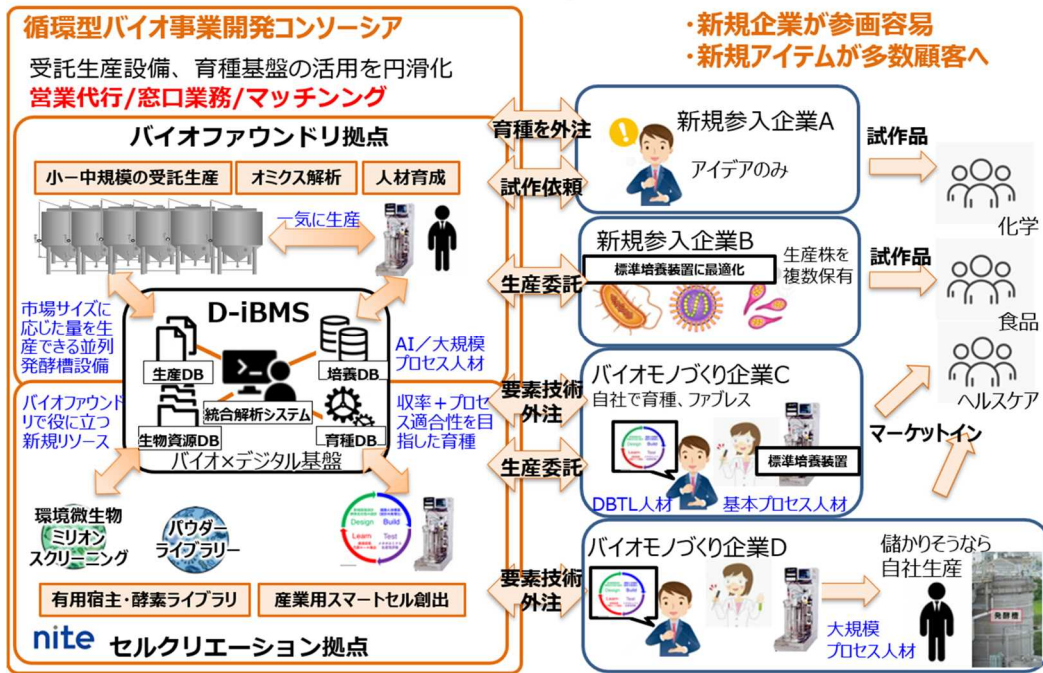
循環型バイオ事業開発コンソーシア

受託生産設備、育種基盤の活用を円滑化

営業代行/窓口業務/マッチンング

・新規企業が参画容易
・新規アイテムが多数顧客へ

バイオファウンドリ拠点

小ー中規模の受託生産

オミクス解析

人材育成

一気に生産

市場サイズに応じた量を生産できる並列発酵槽設備

D-iBMS

生産DB

培養DB

統合解析システム

生物資源DB

育種DB

バイオ×デジタル基盤

AI／大規模プロセス人材

バイオファウンドリで役に立つ新規リソース

収率＋プロセス適合性を目指した育種

環境微生物ミリオンスクリーニング

パウダーライブラリー

Design Build Learn Test

有用宿主・酵素ライブラリ

産業用スマートセル創出

nite セルクリエーション拠点

育種を外注

試作依頼

新規参入企業A

アイデアのみ

試作品

化学

新規参入企業B

標準培養装置に最適化

生産株を複数保有

生産委託

試作品

食品

要素技術外注

バイオモノづくり企業C

自社で育種、ファブレス

ヘルスケア

生産委託

標準培養装置

マーケットイン

DBTL人材

基本プロセス人材

要素技術外注

バイオモノづくり企業D

儲かりそうなら自社生産

大規模プロセス人材

発酵槽